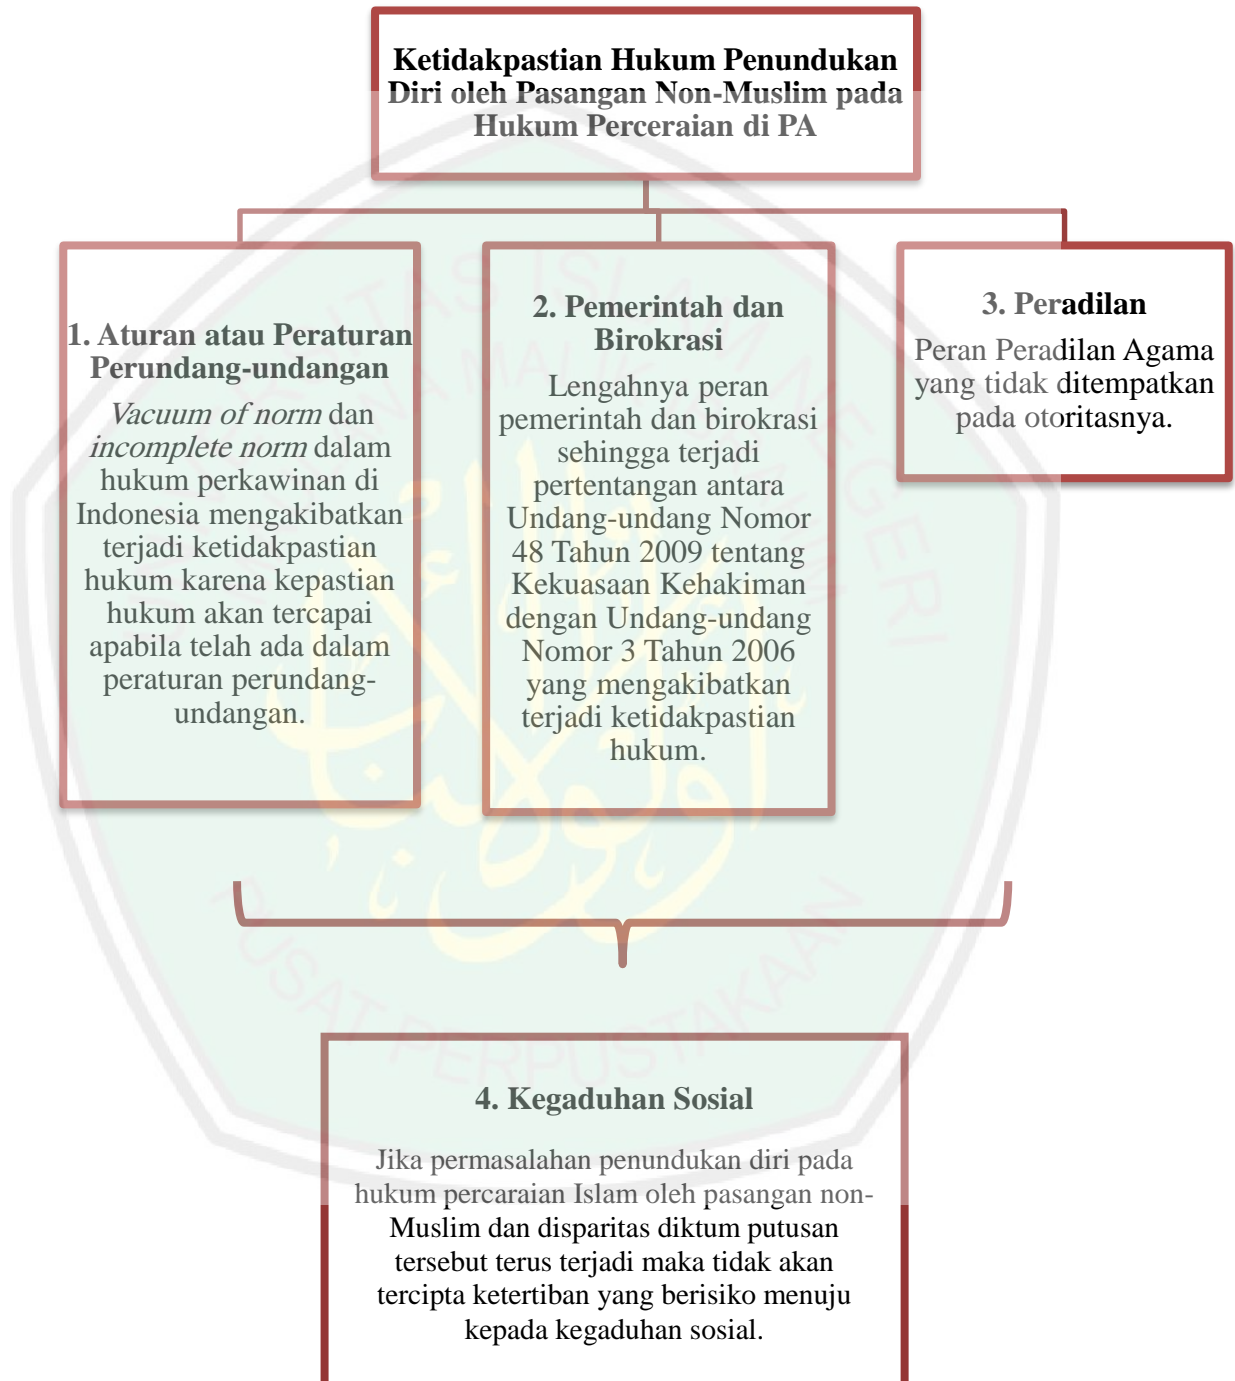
Ketidakpastian Hukum Penundukan Diri oleh Pasangan Non-Muslim pada Hukum Perceraian di PA

1. Aturan atau Peraturan Perundang-undangan

*Vacuum of norm* dan *incomplete norm* dalam hukum perkawinan di Indonesia mengakibatkan terjadi ketidakpastian hukum karena kepastian hukum akan tercapai apabila telah ada dalam peraturan perundang-undangan.

2. Pemerintah dan Birokrasi

Lengahnya peran pemerintah dan birokrasi sehingga terjadi pertentangan antara Undang-undang Nomor 48 Tahun 2009 tentang Kekuasaan Kehakiman dengan Undang-undang Nomor 3 Tahun 2006 yang mengakibatkan terjadi ketidakpastian hukum.

3. Peradilan

Peran Peradilan Agama yang tidak ditempatkan pada otoritasnya.

4. Kegaduhan Sosial

Jika permasalahan penundukan diri pada hukum percaraian Islam oleh pasangan non-Muslim dan disparitas diktum putusan tersebut terus terjadi maka tidak akan tercipta ketertiban yang berisiko menuju kepada kegaduhan sosial.